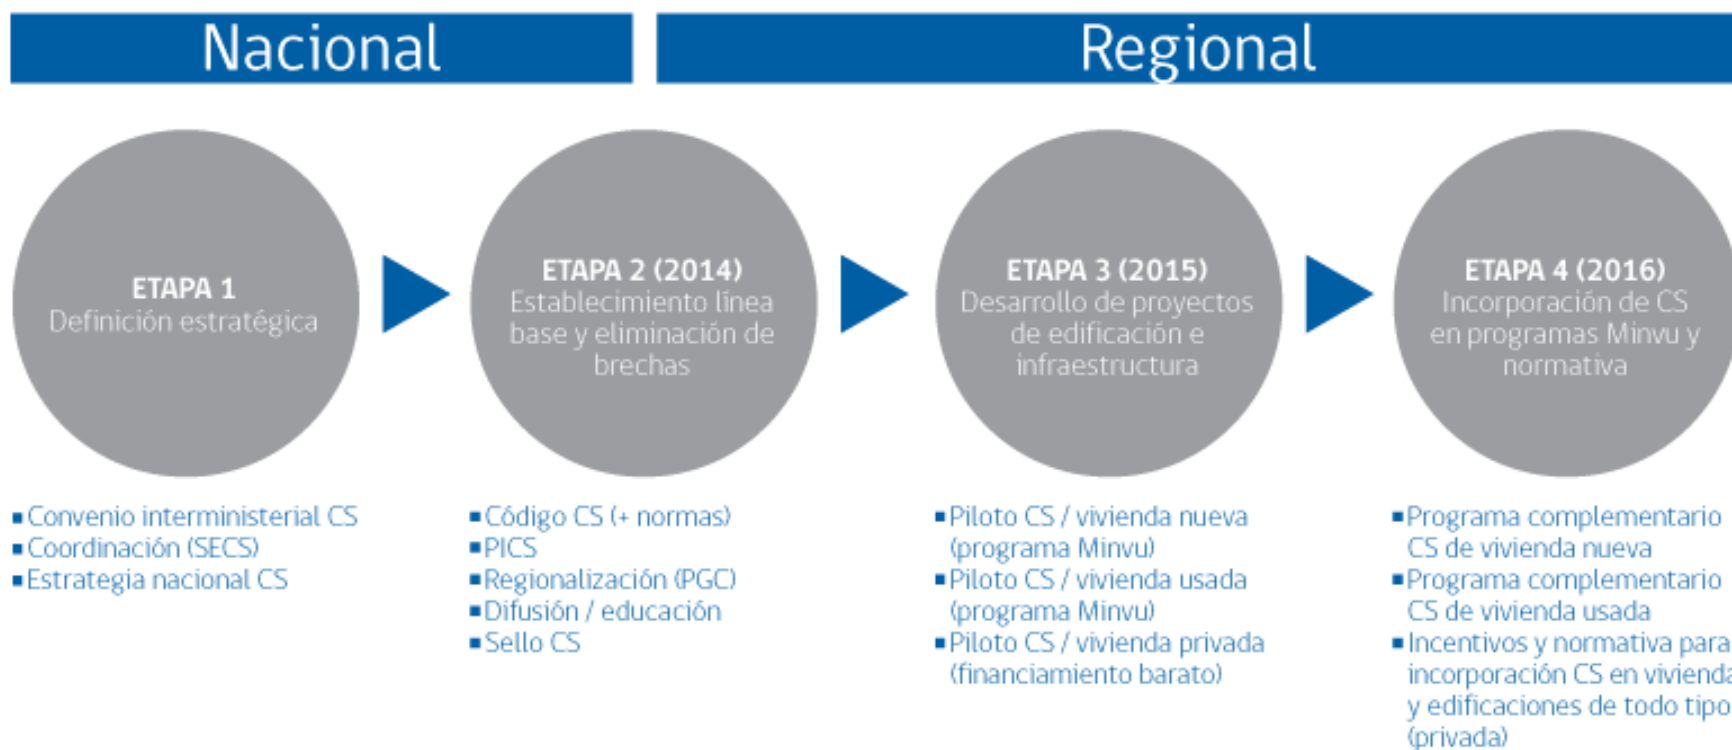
Nacional

Regional

ETAPA 1
Definición estratégica

ETAPA 2 (2014)
Establecimiento línea base y eliminación de brechas

ETAPA 3 (2015)
Desarrollo de proyectos de edificación e infraestructura

ETAPA 4 (2016)
Incorporación de CS en programas Minvu y normativa

▪Convenio interministerial CS
▪Coordinación (SECS)
▪Estrategia nacional CS

▪Código CS (+ normas)
▪PICS
▪Regionalización (PGC)
▪Difusión / educación
▪Sello CS

▪Piloto CS / vivienda nueva (programa Minvu)
▪Piloto CS / vivienda usada (programa Minvu)
▪Piloto CS / vivienda privada (financiamiento barato)

▪Programa complementario CS de vivienda nueva
▪Programa complementario CS de vivienda usada
▪Incentivos y normativa para incorporación CS en vivienda y edificaciones de todo tipo (privada)